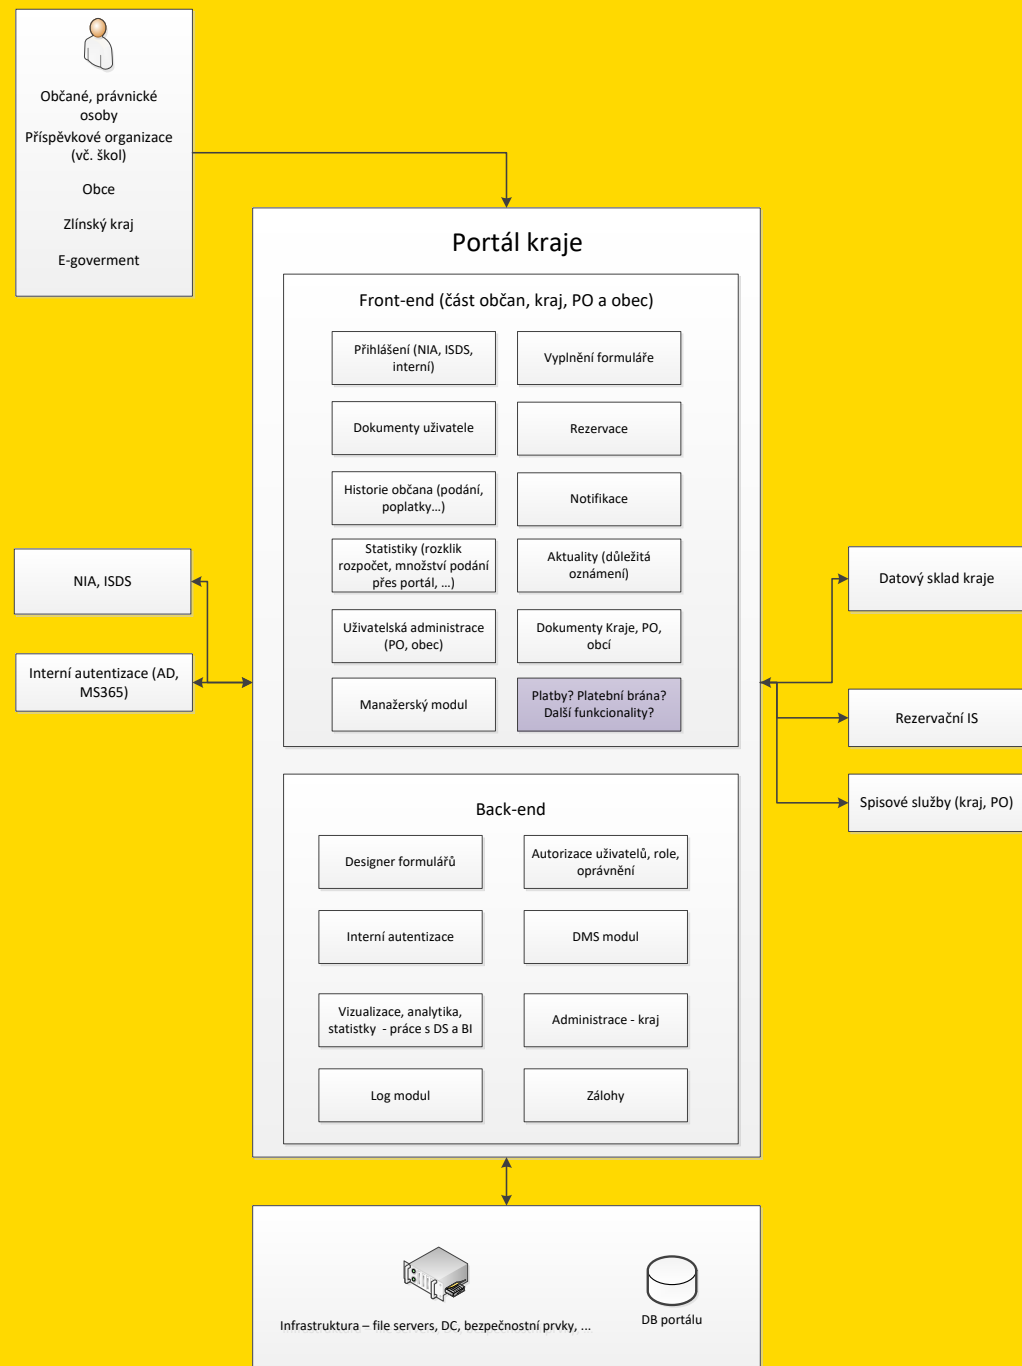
Občané, právnické osoby
Příspěvkové organizace (vč. škol)

Obce

Zlínský kraj

E-goverment

Portál kraje

Front-end (část občan, kraj, PO a obec)

Přihlášení (NIA, ISDS, interní)

Vyplnění formuláře

Dokumenty uživatele

Rezervace

Historie občana (podání, poplatky...)

Notifikace

Statistiky (rozklik rozpočet, množství podání přes portál, ...)

Aktuality (důležitá oznámení)

Uživatelská administrace (PO, obec)

Dokumenty Kraje, PO, obcí

Manažerský modul

Platby? Platební brána? Další funkcionality?

Back-end

Designer formulářů

Autorizace uživatelů, role, oprávnění

Interní autentizace

DMS modul

Vizualizace, analytika, statistky - práce s DS a BI

Administrace - kraj

Log modul

Zálohy

NIA, ISDS

Interní autentizace (AD, MS365)

Datový sklad kraje

Rezervační IS

Spisové služby (kraj, PO)

Infrastruktura – file servers, DC, bezpečnostní prvky, ...

DB portálu